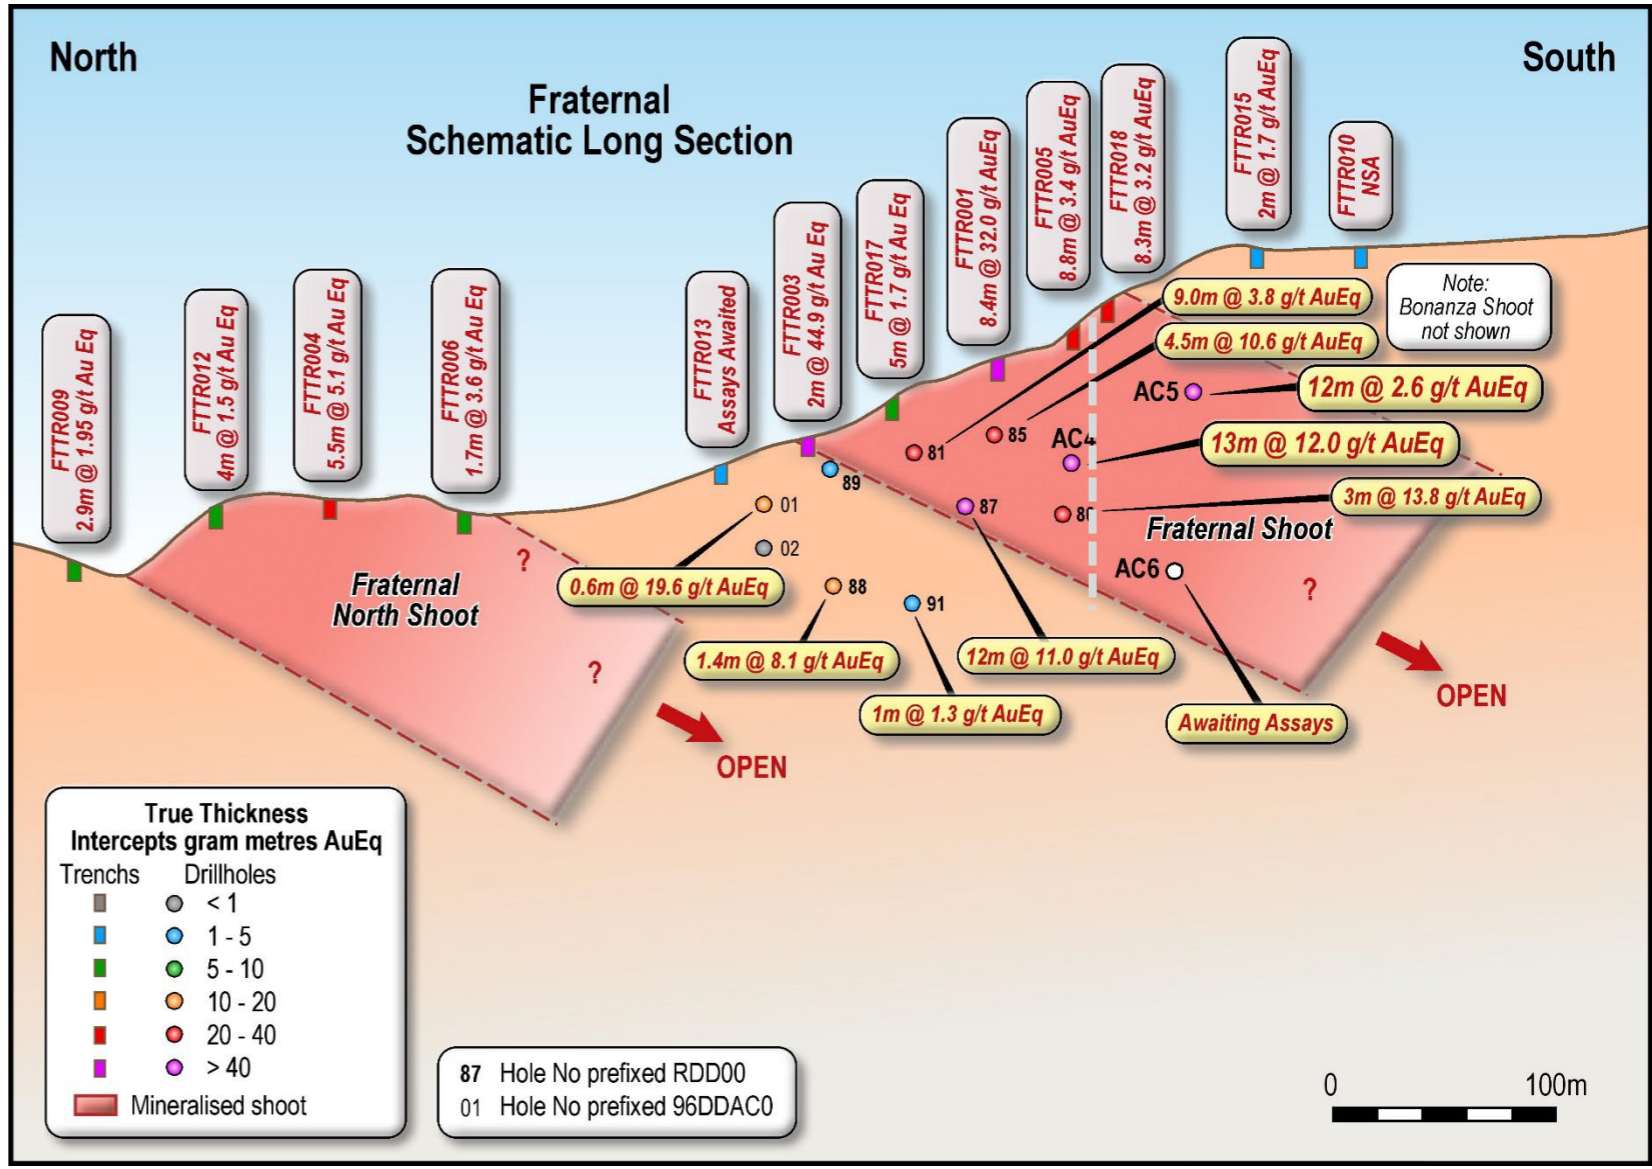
North

South

Fraternal
Schematic Long Section

FTTR009
2.9m @ 1.95 g/t Au Eq

FTTR012
4m @ 1.5 g/t Au Eq

FTTR004
5.5m @ 5.1 g/t Au Eq

FTTR006
1.7m @ 3.6 g/t Au Eq

FTTR013
Assays Awaited

FTTR003
2m @ 44.9 g/t Au Eq

FTTR017
5m @ 1.7 g/t Au Eq

FTTR001
8.4m @ 32.0 g/t AuEq

FTTR005
8.8m @ 3.4 g/t AuEq

FTTR018
8.3m @ 3.2 g/t AuEq

FTTR015
2m @ 1.7 g/t AuEq

FTTR010
NSA

Note:
Bonanza Shoot
not shown

9.0m @ 3.8 g/t AuEq

4.5m @ 10.6 g/t AuEq

AC5

12m @ 2.6 g/t AuEq

81

85

AC4

13m @ 12.0 g/t AuEq

89

87

80

3m @ 13.8 g/t AuEq

Fraternal Shoot

01

02

?

AC6

Fraternal
North Shoot

0.6m @ 19.6 g/t AuEq

88

91

?

?

1.4m @ 8.1 g/t AuEq

12m @ 11.0 g/t AuEq

OPEN

1m @ 1.3 g/t AuEq

Awaiting Assays

OPEN

True Thickness
Intercepts gram metres AuEq

Trenchs Drillholes

< 1

1 - 5

5 - 10

10 - 20

20 - 40

> 40

Mineralised shoot

87 Hole No prefixed RDD00
01 Hole No prefixed 96DDAC0

0 100m